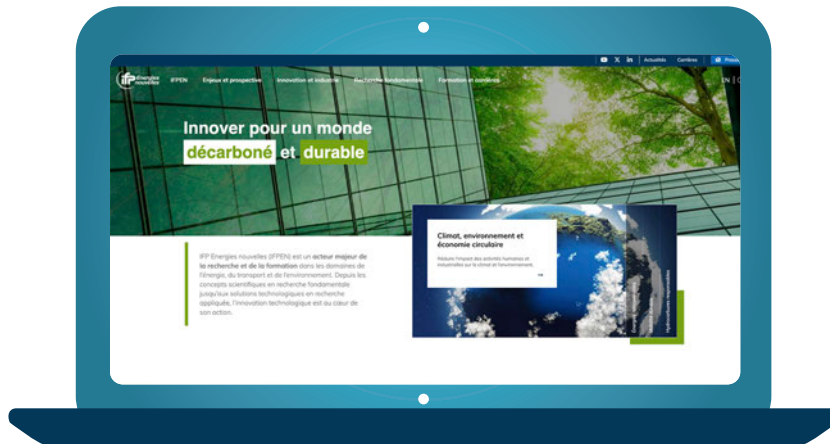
Actualités Carrières Press

IFP Energies nouvelles IFPEN Enjeux et prospective Innovation et industrie Recherche fondamentale Formation et carrières EN

Innover pour un monde décarboné et durable

IFP Energies nouvelles (IFPEN) est un acteur majeur de la recherche et de la formation dans les domaines de l'énergie, du transport et de l'environnement. Depuis les concepts scientifiques en recherche fondamentale jusqu'aux solutions technologiques en recherche appliquée, l'innovation technologique est au cœur de son action.

Climat, environnement et économie circulaire

Réduire l'impact des activités humaines et industrielles sur le climat et l'environnement.

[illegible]